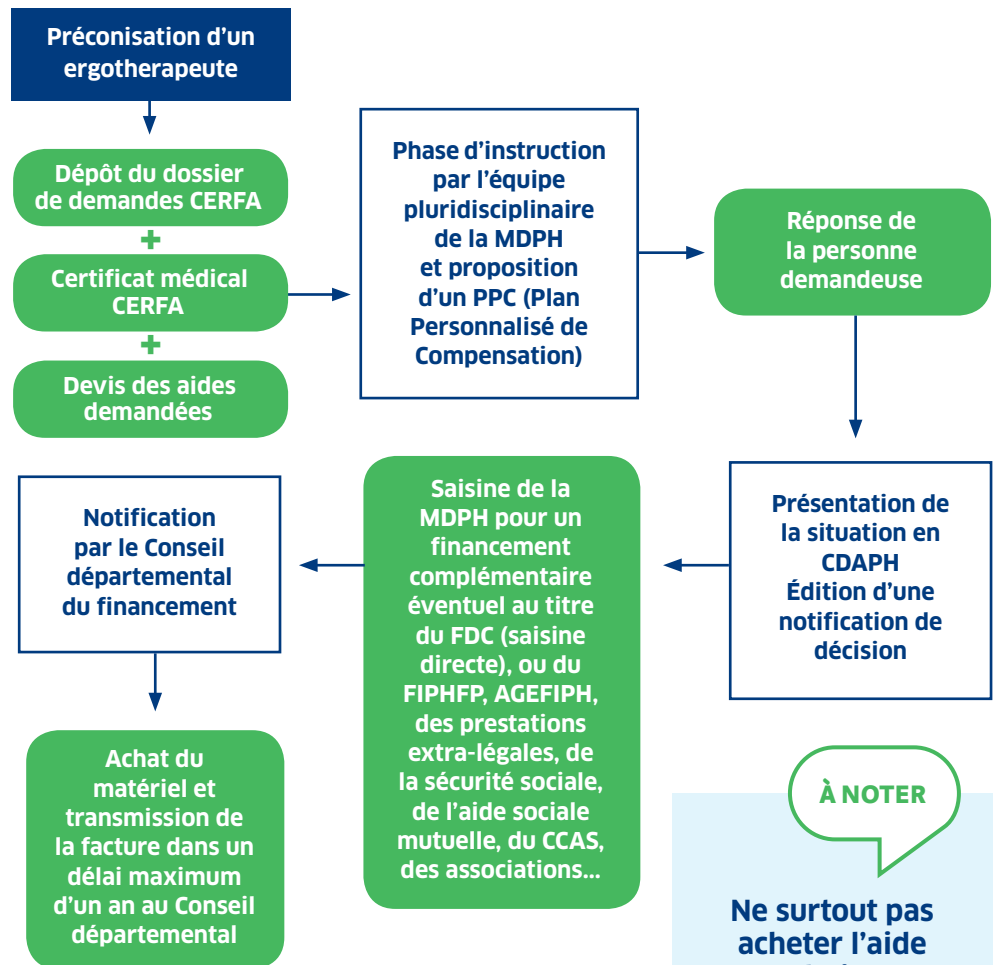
Préconisation d'un ergotherapeute

Dépôt du dossier de demandes CERFA

+

Certificat médical CERFA

+

Devis des aides demandées

Phase d'instruction par l'équipe pluridisciplinaire de la MDPH et proposition d'un PPC (Plan Personnalisé de Compensation)

Réponse de la personne demandeuse

Présentation de la situation en CDAPH Édition d'une notification de décision

Saisine de la MDPH pour un financement complémentaire éventuel au titre du FDC (saisine directe), ou du FIPHFP, AGEFIPH, des prestations extra-légales, de la sécurité sociale, de l'aide sociale mutuelle, du CCAS, des associations...

Notification par le Conseil départemental du financement

Achat du matériel et transmission de la facture dans un délai maximum d'un an au Conseil départemental

À NOTER

Ne surtout pas acheter l'aide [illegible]